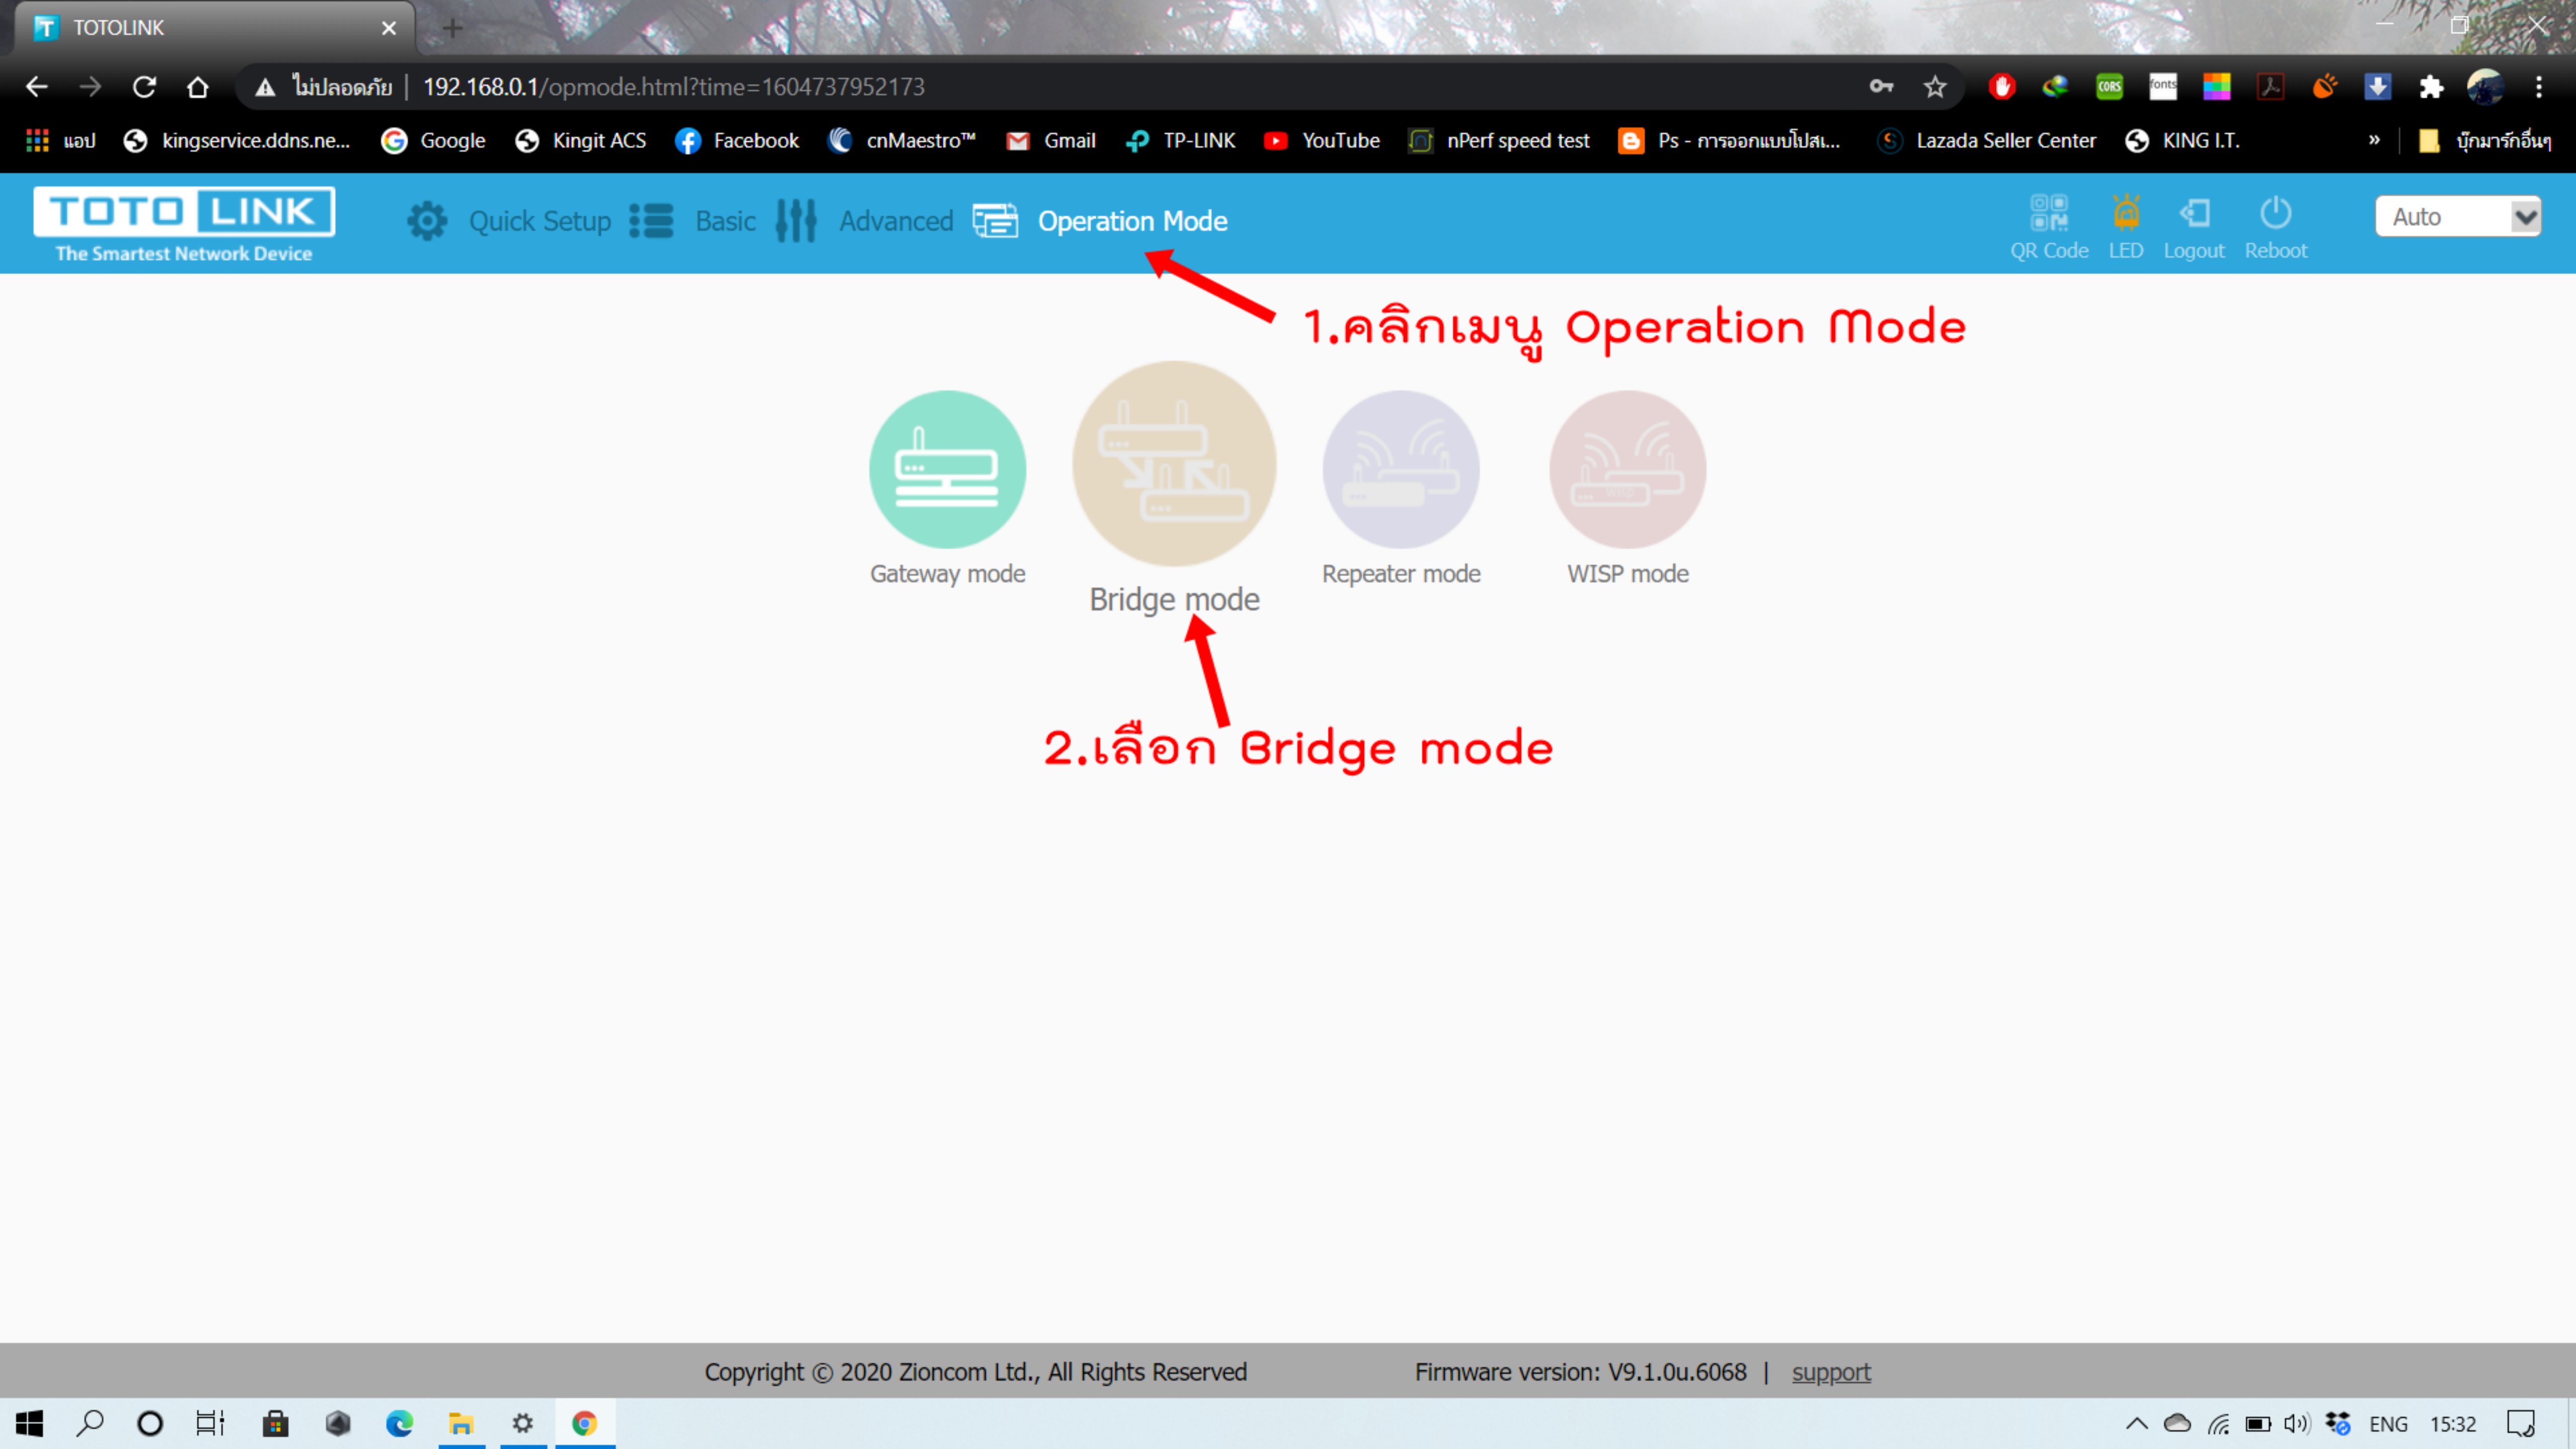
TOTOLINK

ไม่ปลอดภัย | 192.168.0.1/opmode.html?time=1604737952173

แอป kingservice.ddns.ne... Google Kingit ACS Facebook cnMaestro™ Gmail TP-LINK YouTube nPerf speed test Ps - การออกแบบโปสเ... Lazada Seller Center KING I.T. » บุ๊กมาร์กอื่นๆ

TOTO LINK
The Smartest Network Device

Quick Setup Basic Advanced Operation Mode

QR Code LED Logout Reboot Auto

1.คลิกเมนู Operation Mode

Gateway mode

Bridge mode

Repeater mode

WISP mode

2.เลือก Bridge mode

Copyright © 2020 Zioncom Ltd., All Rights Reserved Firmware version: V9.1.0u.6068 | support

ENG 15:32